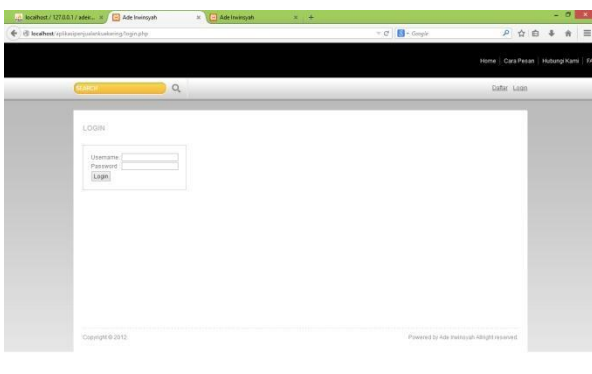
localhost / 127.0.0.1 / adei... × Ade Irwinsyah × Ade Irwinsyah × +

localhost/aplikasipenjualankueking/login.php

Google

Home | Cara Pesan | Hubungi Kami | FA

SEARCH

Daftar Login

LOGIN

Username
Password
Login

Copyright © 2013

Powered by Ade Irwinsyah Allright reserved